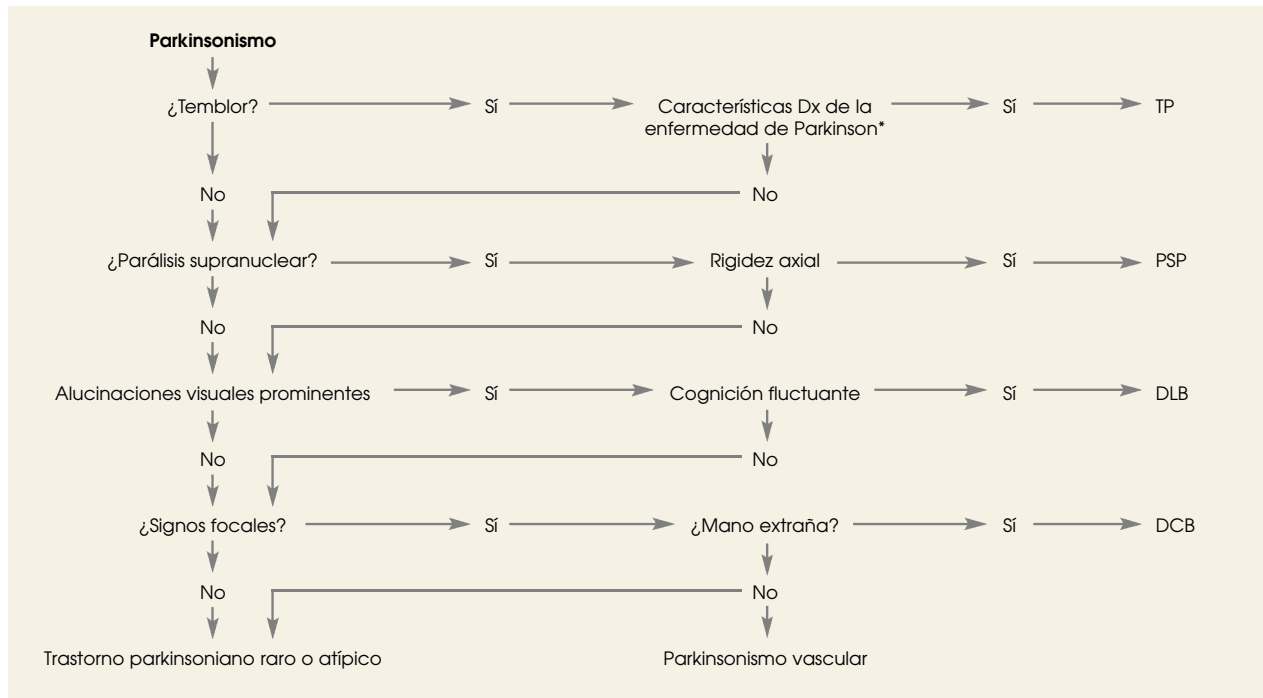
Parkinsonismo

¿Temblor? Sí Características Dx de la enfermedad de Parkinson* Sí TP

No No

¿Parálisis supranuclear? Sí Rigidez axial Sí PSP

No No

Alucinaciones visuales prominentes Sí Cognición fluctuante Sí DLB

No No

¿Signos focales? Sí ¿Mano extraña? Sí DCB

No No

Trastorno parkinsoniano raro o atípico

Parkinsonismo vascular